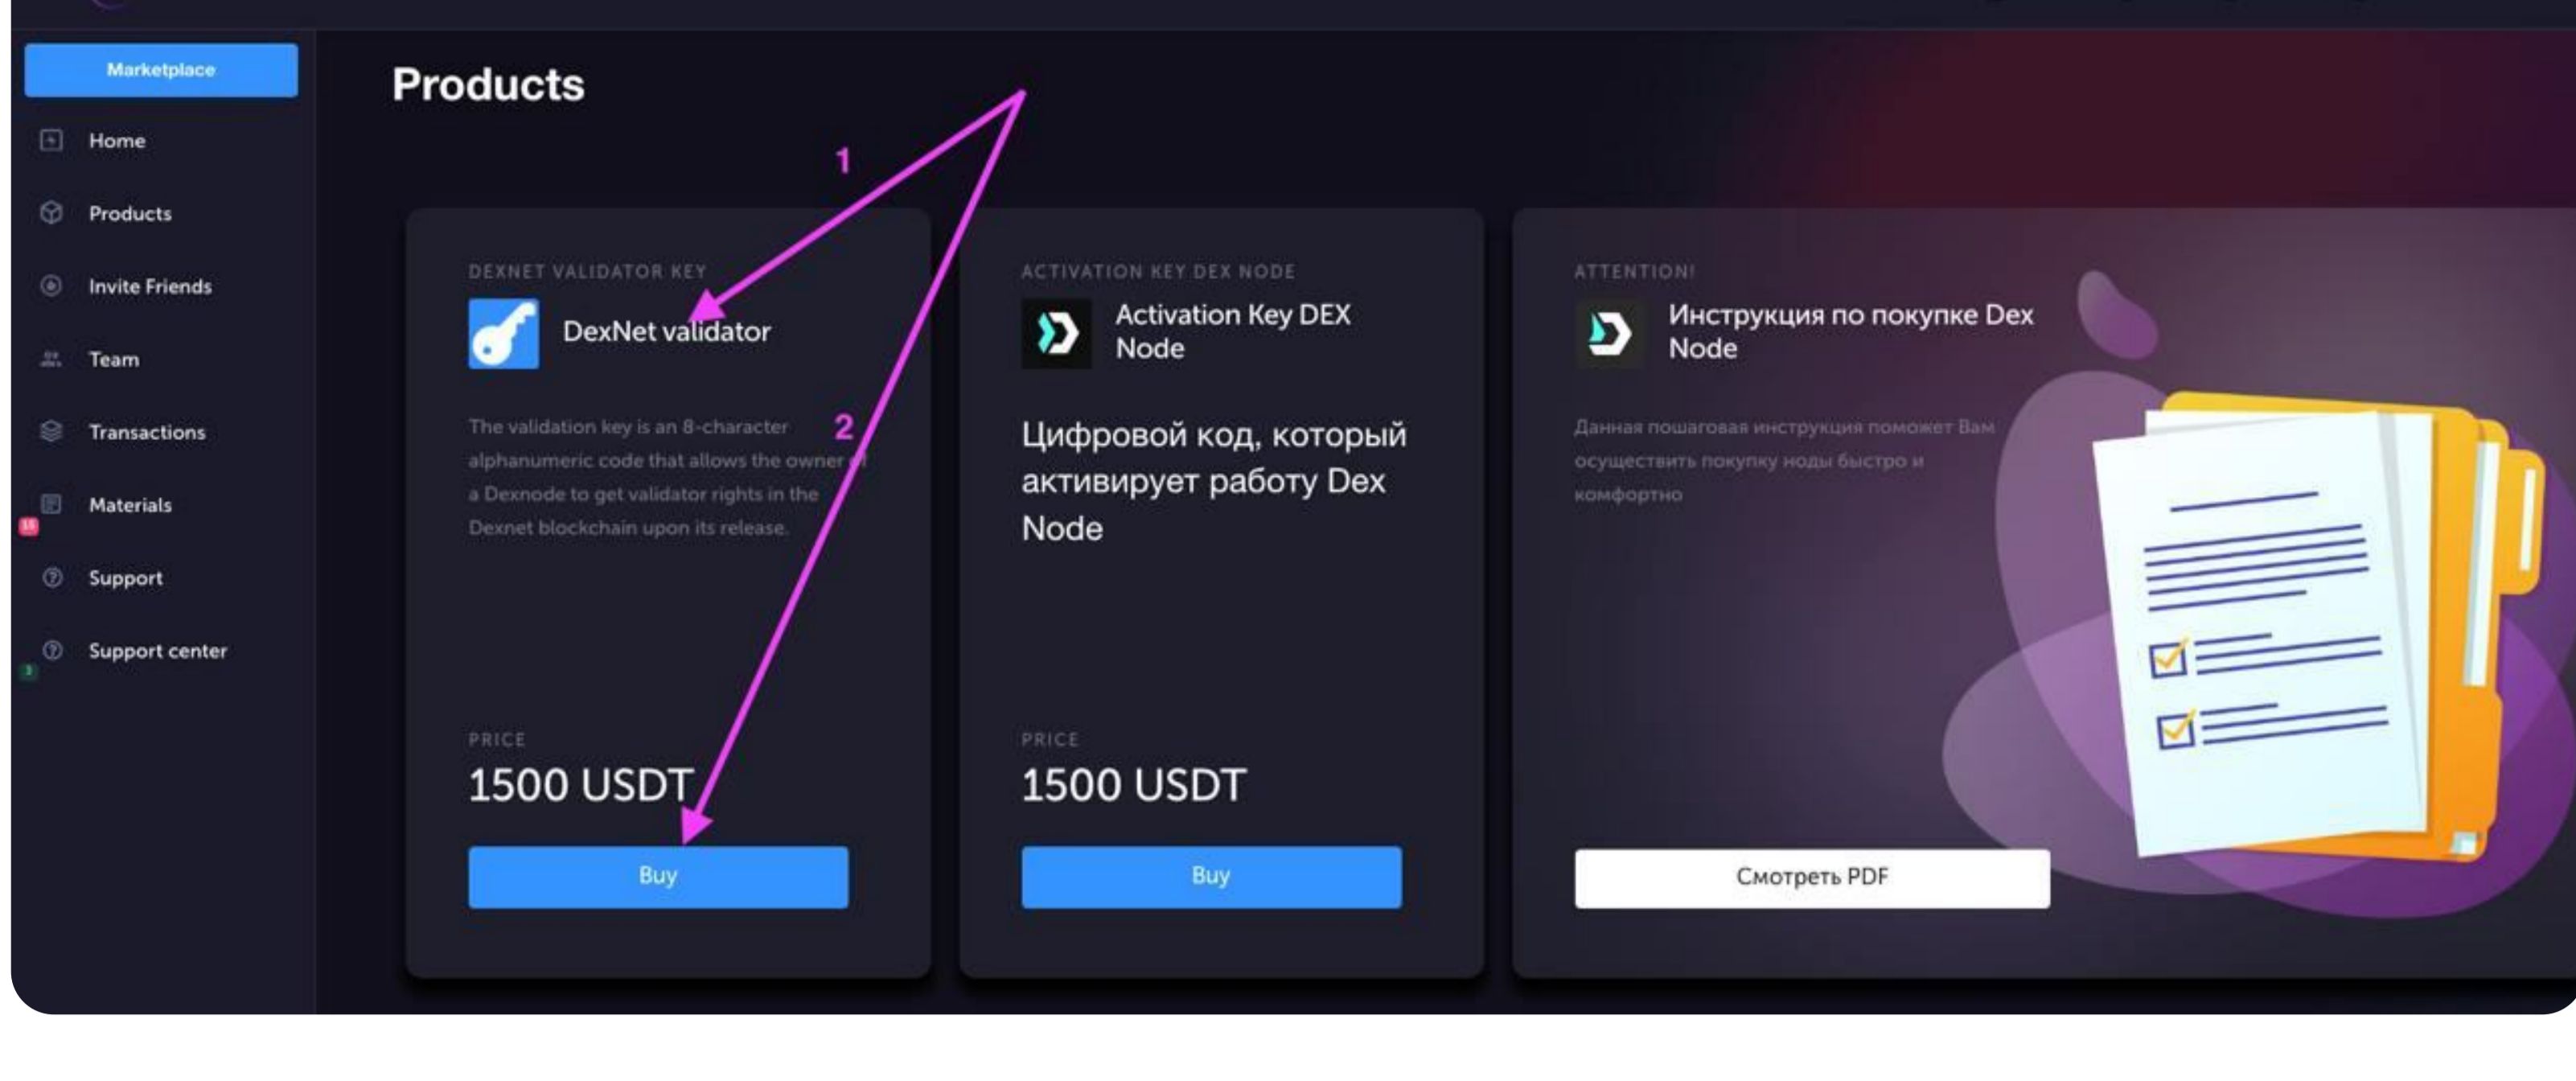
Marketplace

Home

Products

Invite Friends

Team

Transactions

Materials

15

Support

Support center

3

Products

1

2

DEXNET VALIDATOR KEY

DexNet validator

The validation key is an 8-character alphanumeric code that allows the owner of a Dexnode to get validator rights in the Dexnet blockchain upon its release.

PRICE

1500 USDT

Buy

ACTIVATION KEY DEX NODE

Activation Key DEX Node

Цифровой код, который активирует работу Dex Node

PRICE

1500 USDT

Buy

ATTENTION!

Инструкция по покупке Dex Node

Данная пошаговая инструкция поможет Вам осуществить покупку ноды быстро и комфортно

Смотреть PDF